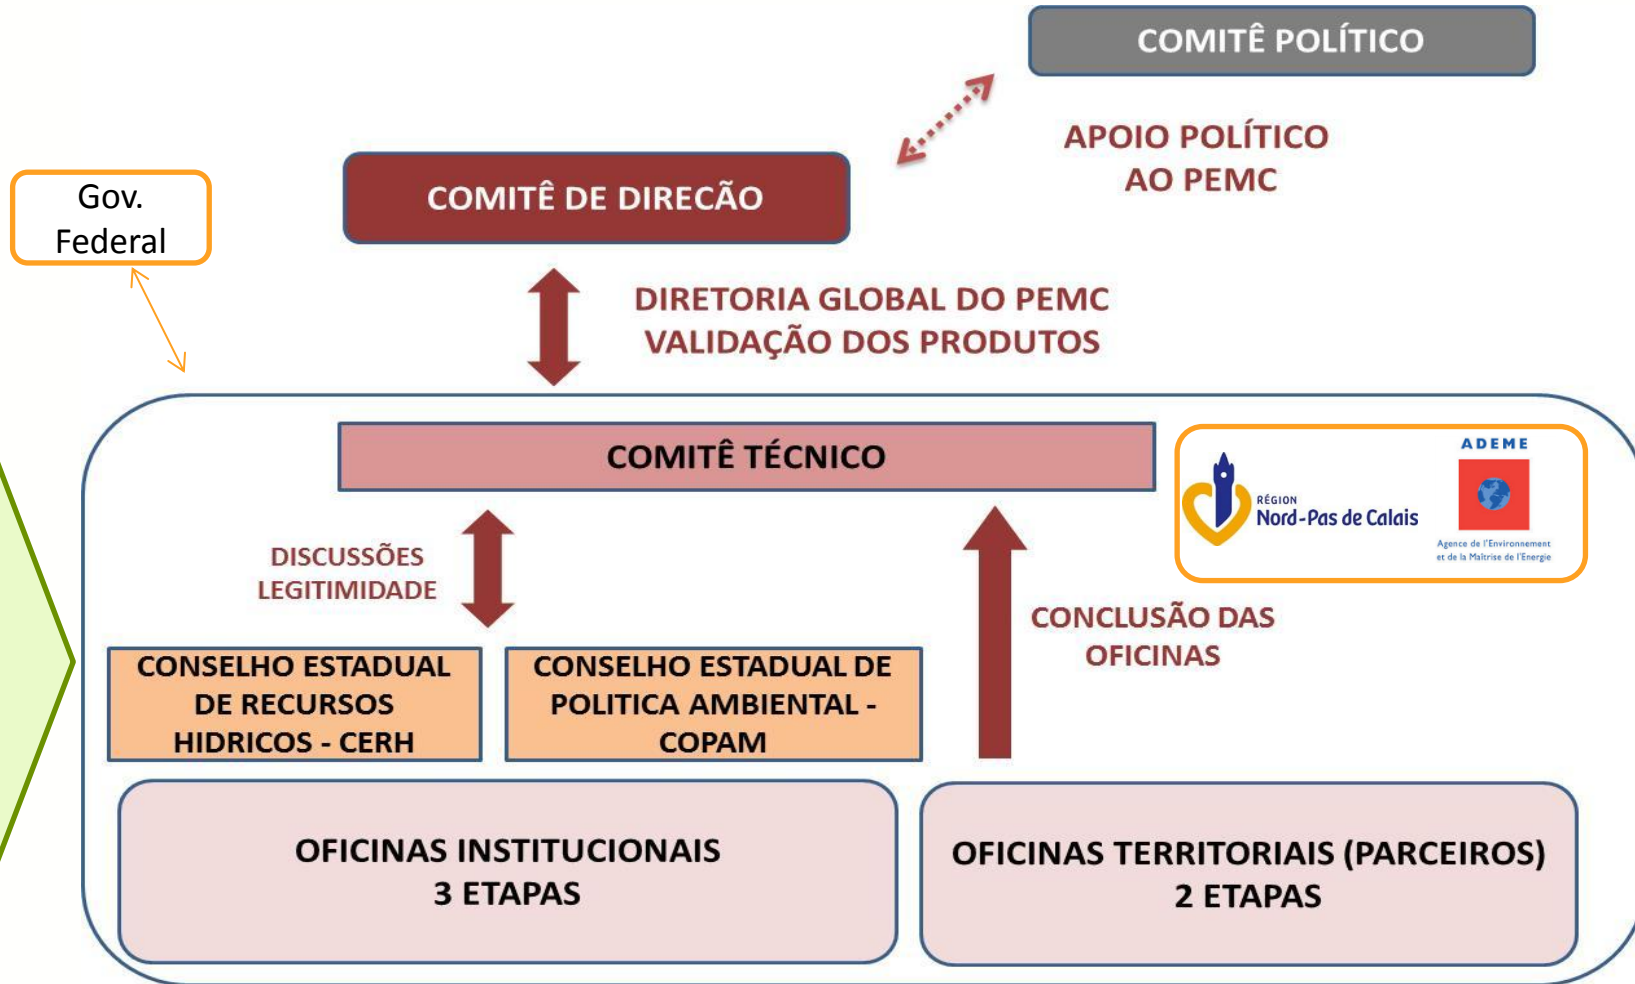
COMITÊ POLÍTICO

APOIO POLÍTICO
AO PEMC

Gov.
Federal

COMITÊ DE DIREÇÃO

DIRETORIA GLOBAL DO PEMC
VALIDAÇÃO DOS PRODUTOS

COMITÊ TÉCNICO

RÉGION
Nord-Pas de Calais

ADEME
Agence de l'Environnement et de la Maîtrise de l'Energie

DISCUSSÕES
LEGITIMIDADE

CONCLUSÃO DAS
OFICINAS

CONSELHO ESTADUAL DE RECURSOS HIDRICOS - CERH

CONSELHO ESTADUAL DE POLITICA AMBIENTAL - COPAM

OFICINAS INSTITUCIONAIS
3 ETAPAS

OFICINAS TERRITORIAIS (PARCEIROS)
2 ETAPAS